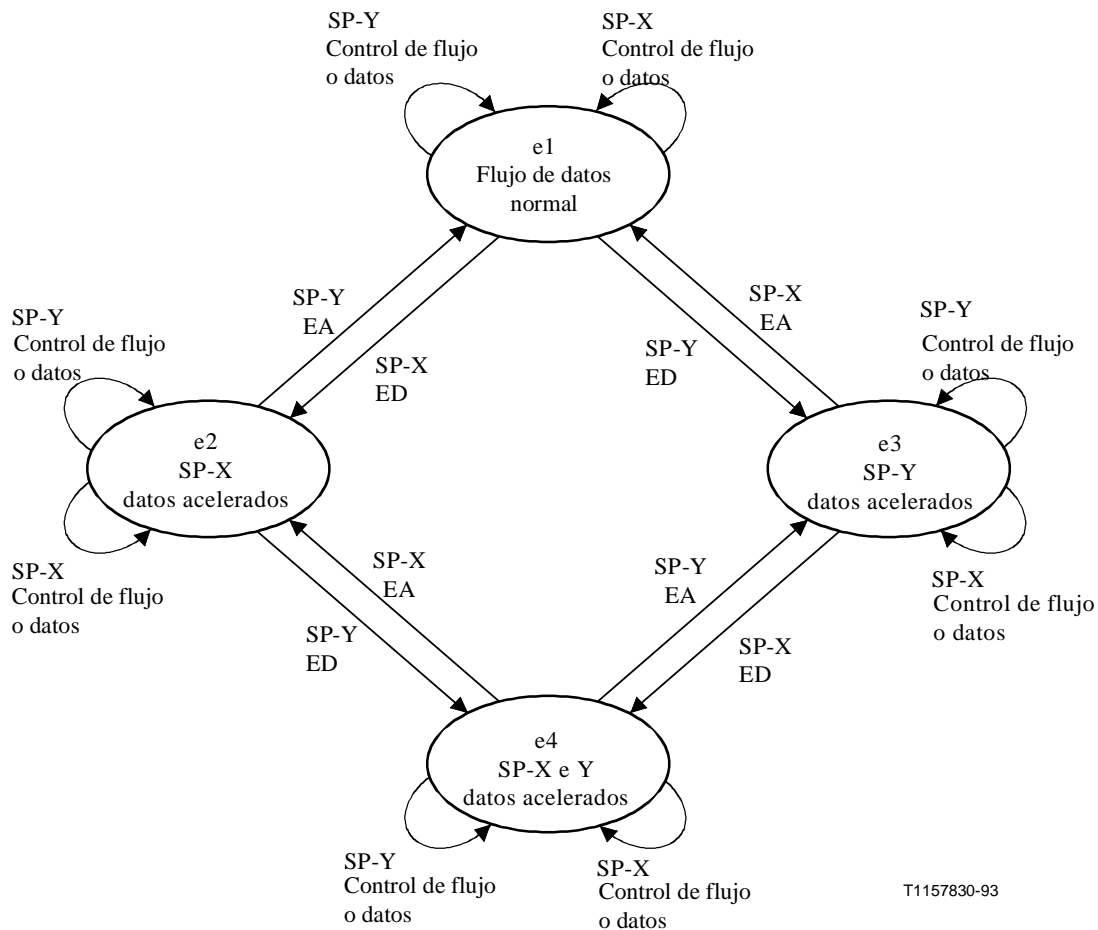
SP-Y
Control de flujo
o datos

SP-X
Control de flujo
o datos

e1
Flujo de datos
normal

SP-Y
EA

SP-X
ED

SP-Y
ED

SP-X
EA

SP-Y
Control de flujo
o datos

SP-Y
Control de flujo
o datos

e2
SP-X
datos acelerados

e3
SP-Y
datos acelerados

SP-X
Control de flujo
o datos

SP-X
Control de flujo
o datos

SP-X
EA

SP-Y
ED

SP-Y
EA

SP-X
ED

e4
SP-X e Y
datos acelerados

SP-Y
Control de flujo
o datos

SP-X
Control de flujo
o datos

T1157830-93